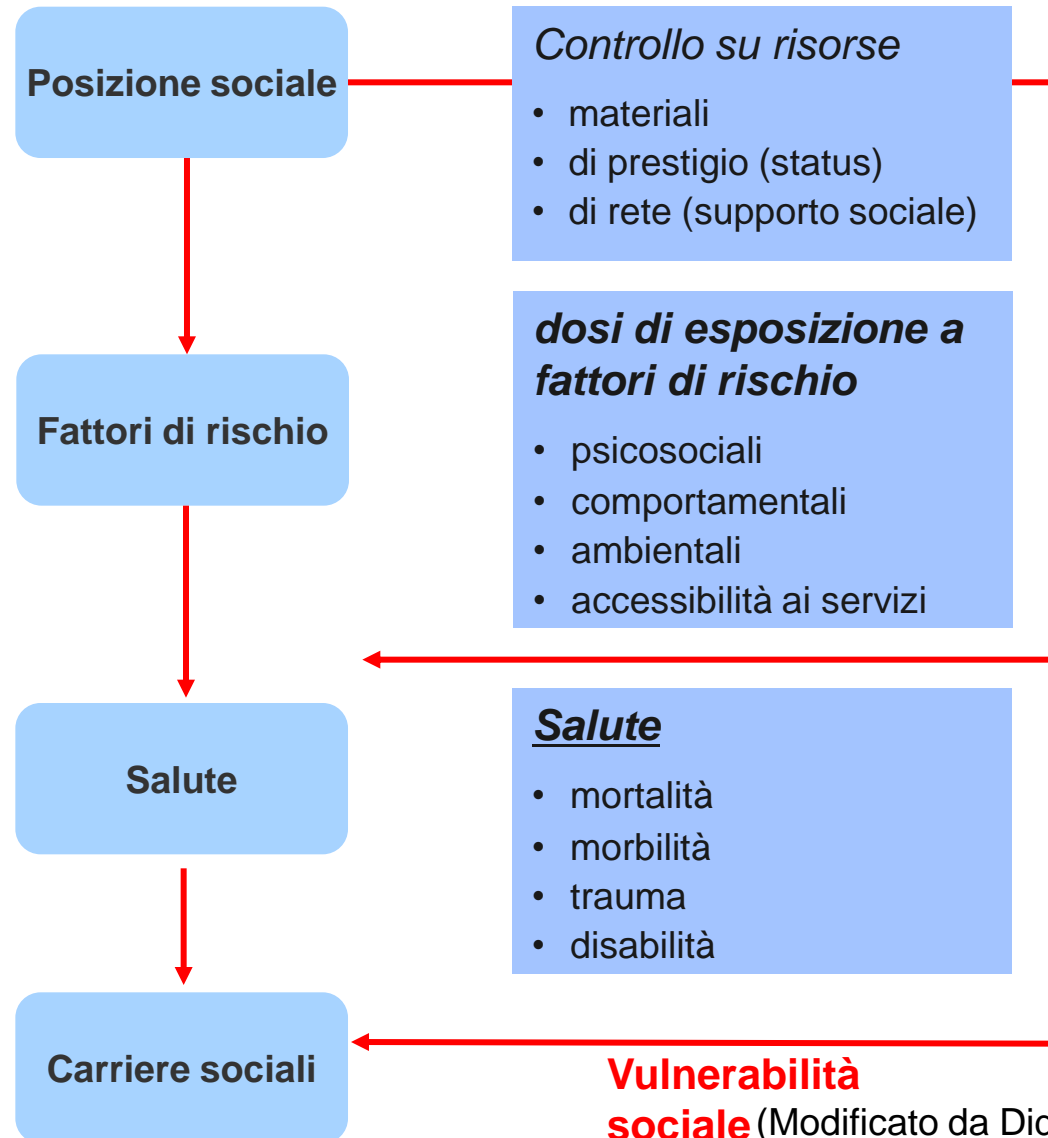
Posizione sociale

Controllo su risorse

- materiali
- di prestigio (status)
- di rete (supporto sociale)

Fattori di rischio

dosi di esposizione a fattori di rischio

- psicosociali
- comportamentali
- ambientali
- accessibilità ai servizi

Salute

Salute

- mortalità
- morbilità
- trauma
- disabilità

Carriere sociali

Vulnerabilità sociale (Modificato da Dio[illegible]